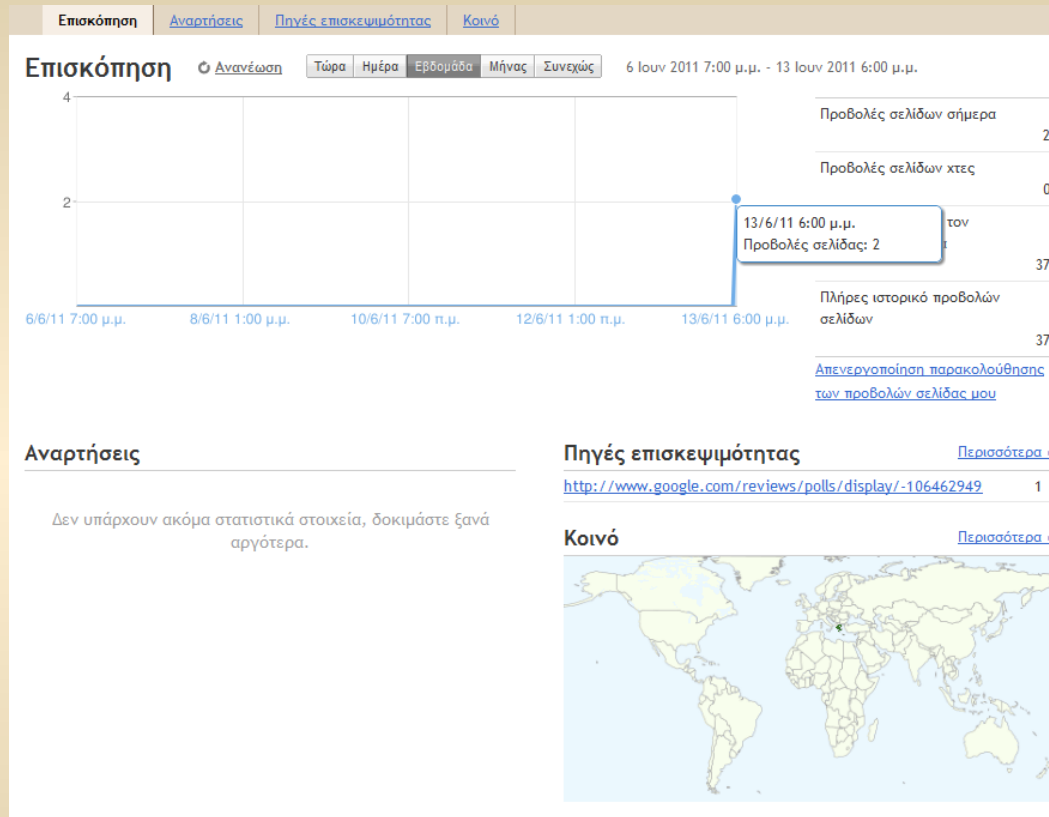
Επισκόπηση | Αναρτήσεις | Πηγές επισκεψιμότητας | Κοινό

Επισκόπηση  Ανανέωση  Τώρα | Ημέρα | Εβδομάδα | Μήνας | Συνεχώς  6 Ιουν 2011 7:00 μ.μ. - 13 Ιουν 2011 6:00 μ.μ.

4
2

13/6/11 6:00 μ.μ.
Προβολές σελίδας: 2

6/6/11 7:00 μ.μ.  8/6/11 1:00 μ.μ.  10/6/11 7:00 π.μ.  12/6/11 1:00 π.μ.  13/6/11 6:00 μ.μ.

Προβολές σελίδων σήμερα
2

Προβολές σελίδων χτες
0

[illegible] τον
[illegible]
37

Πλήρες ιστορικό προβολών σελίδων
37

Απενεργοποίηση παρακολούθησης των προβολών σελίδας μου

Αναρτήσεις

Δεν υπάρχουν ακόμα στατιστικά στοιχεία, δοκιμάστε ξανά αργότερα.

Πηγές επισκεψιμότητας  Περισσότερα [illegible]

http://www.google.com/reviews/polls/display/-106462949  1

Κοινό  Περισσότερα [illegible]